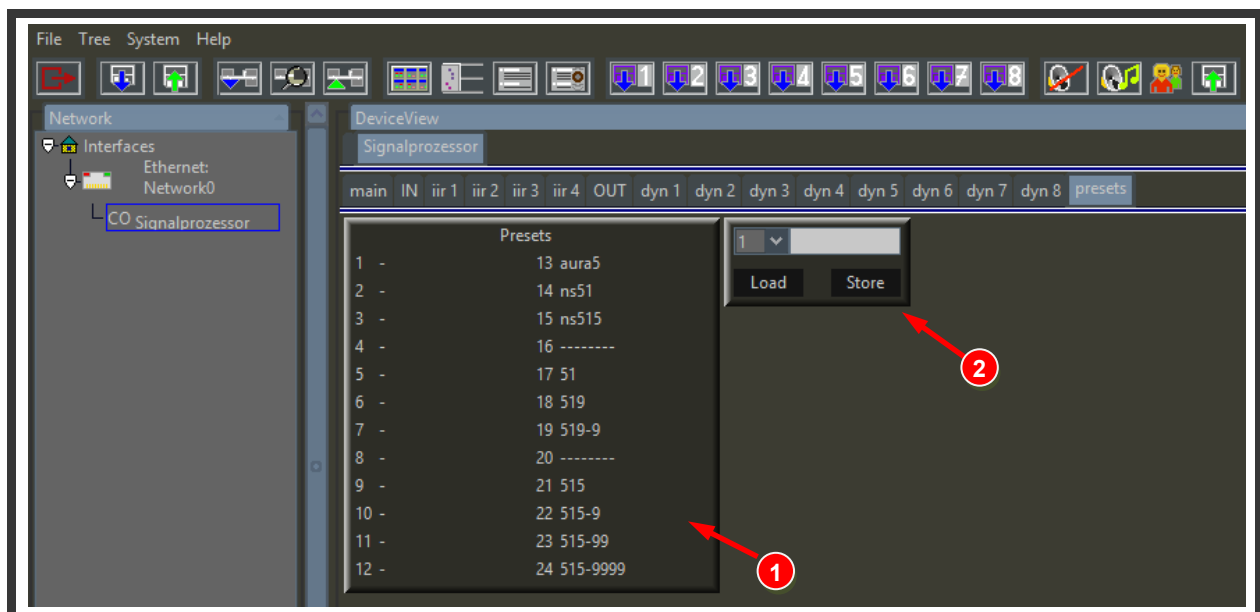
File Tree System Help

1 2 3 4 5 6 7 8

Network

Interfaces

Ethernet: Network0

CO Signalprozessor

DeviceView

Signalprozessor

main IN iir 1 iir 2 iir 3 iir 4 OUT dyn 1 dyn 2 dyn 3 dyn 4 dyn 5 dyn 6 dyn 7 dyn 8 presets

Presets

1 -
2 -
3 -
4 -
5 -
6 -
7 -
8 -
9 -
10 -
11 -
12 -

13 aura5
14 ns51
15 ns515
16 --------
17 51
18 519
19 519-9
20 --------
21 515
22 515-9
23 515-99
24 515-9999

1

Load Store

2

1